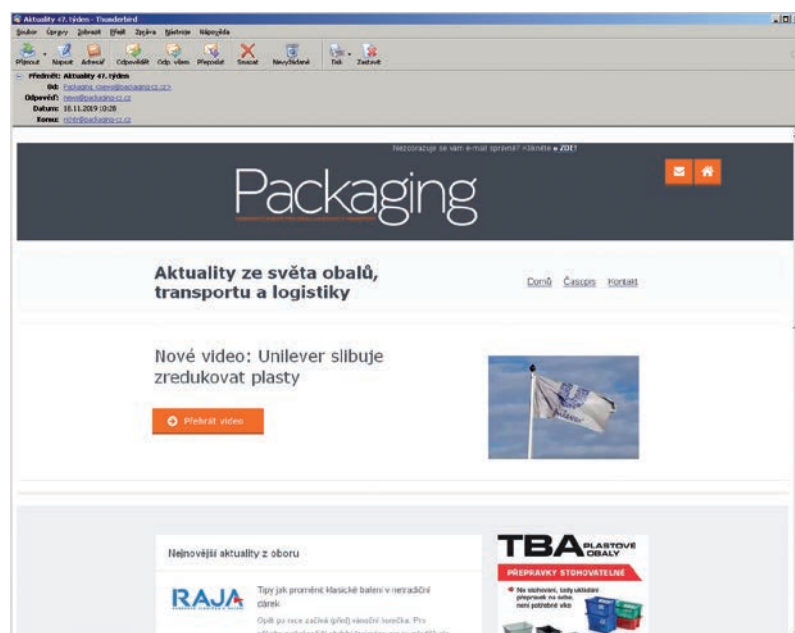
Aktuality 47. týden - Thunderbird

Soubor Úpravy Zobrazit Přejít Zprávy Nástroje Nápověda

Přijmout Napsat Adresář Odpovědět Odp. všem Přeposlat Smazat Nevyžádané Tisk Zastavit

Předmět: Aktuality 47. týden
Od: Packaging <news@packaging-cz.cz>
Odpověď: news@packaging-cz.cz
Datum: 18.11.2019 10:28
Komu: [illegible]@packaging-cz.cz

Nezobrazuje se vám e-mail správně? Klikněte » ZDE!

Packaging

Aktuality ze světa obalů, transportu a logistiky

Domů Časopis Kontakt

Nové video: Unilever slibuje zredukovat plasty

Přehrát video

Nejnovější aktuality z oboru

RAJA

Tipy jak proměnit klasické balení v netradiční dárek

Opět po roce začíná (před) vánoční horečka. Pro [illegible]

TBA PLASTOVÉ OBALY

PŘEPRAVKY STOHOVATELNÉ

Na stohování, když ukládání přepravek na sebe, není potřebné víko